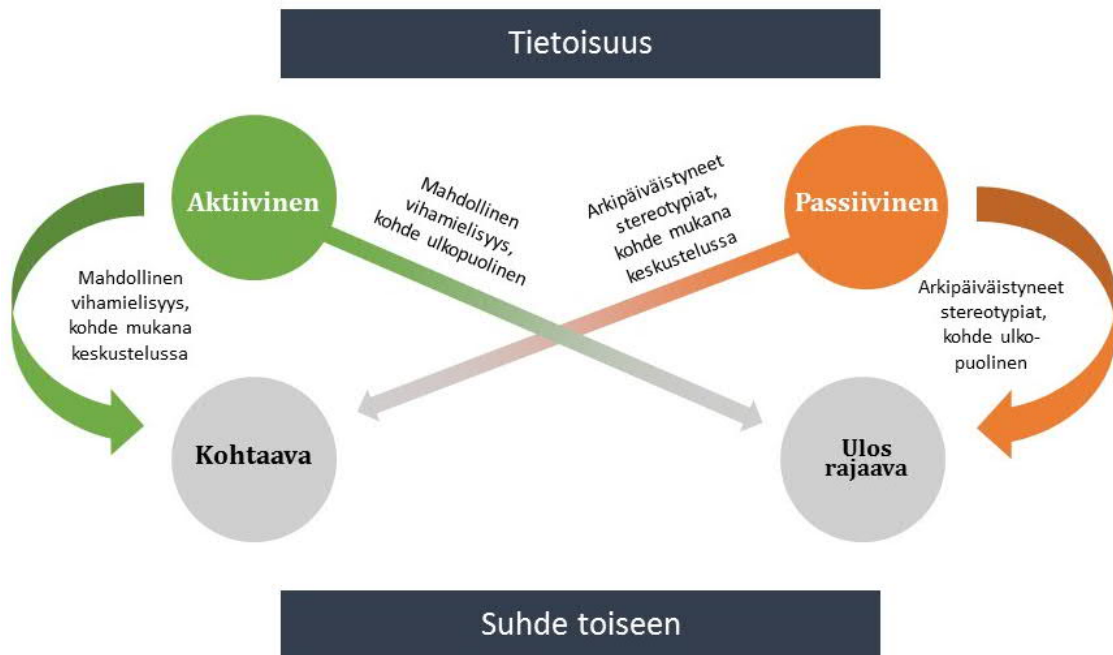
Tietoisuus

Aktiivinen

Passiivinen

Mahdollinen vihamielisyys, kohde ulkopuolinen

Arkipäiväistyneet stereotypiat, kohde mukana keskustelussa

Mahdollinen vihamielisyys, kohde mukana keskustelussa

Arkipäiväistyneet stereotypiat, kohde ulkopuolinen

Kohtaava

Ulos rajaava

Suhde toiseen